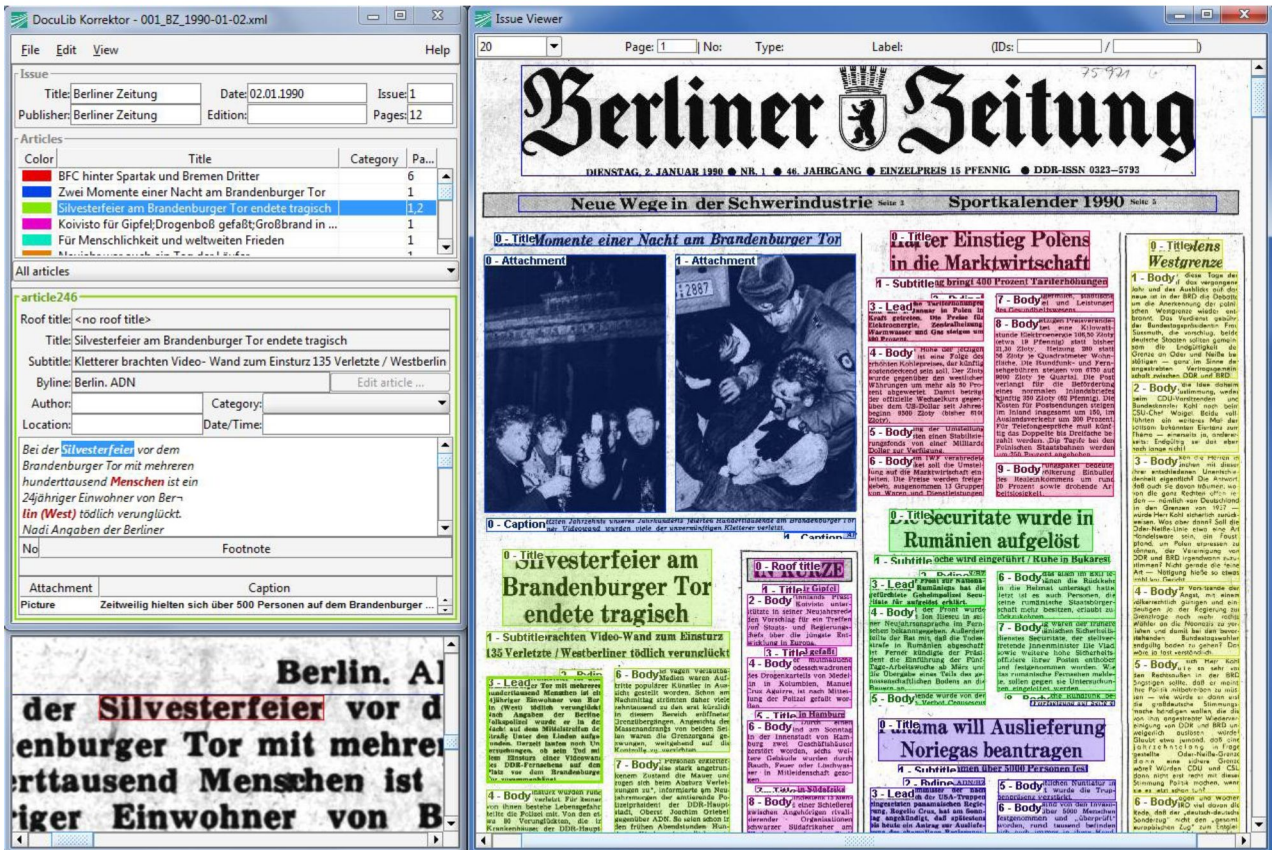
DocuLib Korrektor - 001_BZ_1990-01-02.xml

File Edit View Help

Issue
Title: Berliner Zeitung Date: 02.01.1990 Issue: 1
Publisher: Berliner Zeitung Edition: Pages: 12

Articles
| Color | Title | Category | Pa... |
|---|---|---|---|
| | BFC hinter Spartak und Bremen Dritter | | 6 |
| | Zwei Momente einer Nacht am Brandenburger Tor | | 1 |
| | Silvesterfeier am Brandenburger Tor endete tragisch | | 1,2 |
| | Koivisto für Gipfel;Drogenboß gefaßt;Großbrand in ... | | 1 |
| | Für Menschlichkeit und weltweiten Frieden | | 1 |

All articles

article246
Roof title: <no roof title>
Title: Silvesterfeier am Brandenburger Tor endete tragisch
Subtitle: Kletterer brachten Video- Wand zum Einsturz 135 Verletzte / Westberlin
Byline: Berlin. ADN
Edit article ...
Author: Category:
Location: Date/Time:

Bei der Silvesterfeier vor dem Brandenburger Tor mit mehreren hunderttausend Menschen ist ein 24jähriger Einwohner von Ber- lin (West) tödlich verunglückt. Nadi Angaben der Berliner

No Footnote

Attachment Caption
Picture Zeitweilig hielten sich über 500 Personen auf dem Brandenburger ...

Berlin. A
der Silvesterfeier vor d
enburger Tor mit mehrer
rttausend Menschen ist
iger Einwohner von B

Issue Viewer
20 Page: 1 No: Type: Label: (IDs: /

75 921

Berliner Zeitung

DIENSTAG, 2. JANUAR 1990 ● NR. 1 ● 46. JAHRGANG ● EINZELPREIS 15 PFENNIG ● DDR-ISSN 0323-5793

Neue Wege in der Schwerindustrie Seite 3 Sportkalender 1990 Seite 5

0 - Title Momente einer Nacht am Brandenburger Tor
0 - Attachment
1 - Attachment
0 - Caption
1 - Caption

0 - Title Silvesterfeier am Brandenburger Tor endete tragisch
1 - Subtitle Kletterer brachten Video-Wand zum Einsturz 135 Verletzte / Westberliner tödlich verunglückt
3 - Lead
4 - Body
6 - Body
7 - Body

0 - Title Einstieg Polens in die Marktwirtschaft
1 - Subtitle
3 - Lead
4 - Body
5 - Body
6 - Body
7 - Body
8 - Body
9 - Body

0 - Roof title IN KÜRZE
1 - Title
2 - Body
3 - Title
4 - Body
5 - Title
6 - Body
7 - Title
8 - Body

Die Securitate wurde in Rumänien aufgelöst
1 - Subtitle
3 - Lead
4 - Body
5 - Body
6 - Body
7 - Body

0 - Title Panama will Auslieferung Noriegas beantragen
1 - Subtitle
3 - Lead
5 - Body
6 - Body

0 - Title ...lens Westgrenze
1 - Body
2 - Body
3 - Body
4 - Body
5 - Body
6 - Body